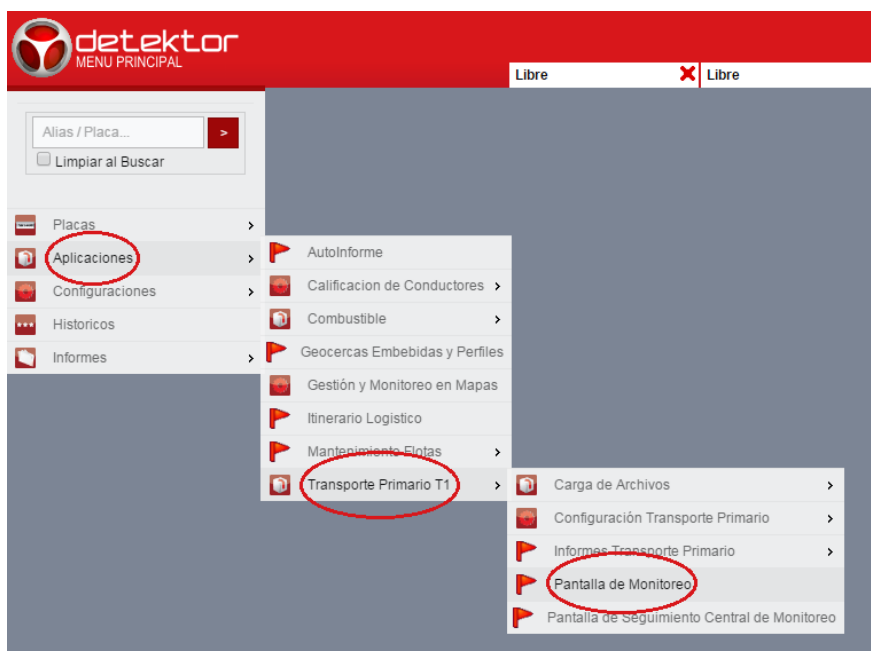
detektor
MENU PRINCIPAL

Libre
Libre

Alias / Placa...
>
Limpiar al Buscar

Placas
Aplicaciones
Configuraciones
Historicos
Informes

AutoInforme
Calificacion de Conductores
Combustible
Geocercas Embebidas y Perfiles
Gestión y Monitoreo en Mapas
Itinerario Logistico
Mantenimiento Flotas
Transporte Primario T1

Carga de Archivos
Configuración Transporte Primario
Informes Transporte Primario
Pantalla de Monitoreo
Pantalla de Seguimiento Central de Monitoreo